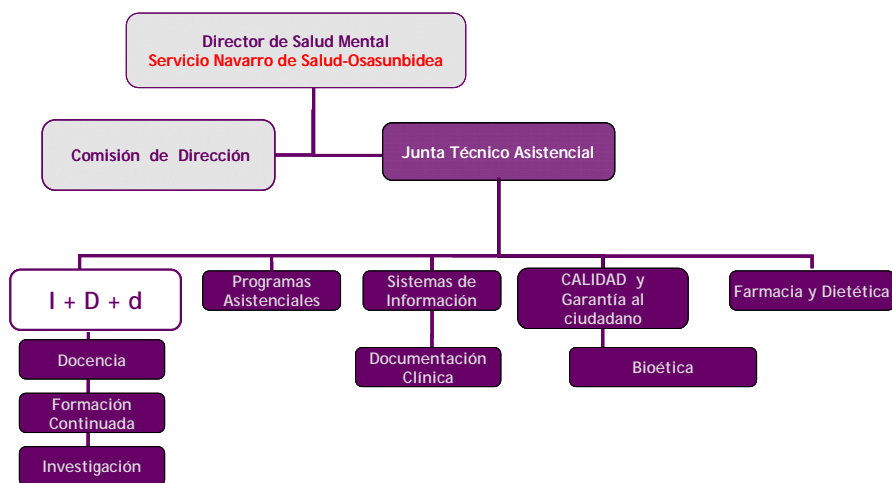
Director de Salud Mental
Servicio Navarro de Salud-Osasunbidea

Comisión de Dirección

Junta Técnico Asistencial

I + D + d

Docencia

Formación Continuada

Investigación

Programas Asistenciales

Sistemas de Información

Documentación Clínica

CALIDAD y Garantía al ciudadano

Bioética

Farmacia y Dietética